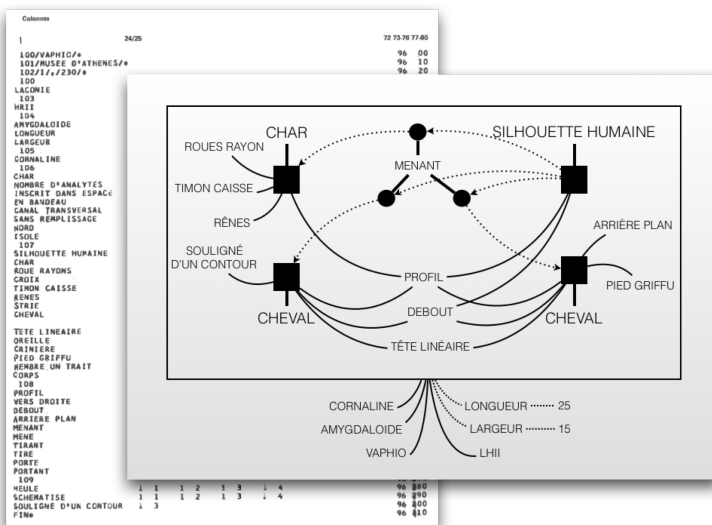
Colonnes

1 24/25 72 73-76 77-80

100/VAPHIO/* 96 00
101/MUSEE D'ATHENES/* 96 10
102/I/,/230/* 96 20
100
LACONIE
103
HRII
104
AMYGDALOIDE
LONGUEUR
LARGEUR
105
CORNALINE
106
CHAR
NOMBRE D'ANALYTES
INSCRIT DANS ESPACE
EN BANDEAU
CANAL TRANSVERSAL
SANS REMPLISSAGE
NORD
ISOLE
107
SILHOUETTE HUMAINE
CHAR
ROUE RAYONS
CROIX
TIMON CAISSE
RENES
STRIE
CHEVAL

TETE LINEAIRE
OREILLE
CRINIERE
PIED GRIFFU
MEMBRE UN TRAIT
CORPS
108
PROFIL
VERS DROITE
DEBOUT
ARRIERE PLAN
MENANT
MENE
TIRANT
TIRE
PORTE
PORTANT
109
SEULE 1 1 1 2 1 3 1 4 96 380
SCHEMATISE 1 1 1 2 1 3 1 4 96 390
SOULIGNE D'UN CONTOUR 1 3 96 400
FIN* 96 410

CHAR
SILHOUETTE HUMAINE
ROUES RAYON
MENANT
TIMON CAISSE
RÊNES
ARRIÈRE PLAN
SOULIGNÉ D'UN CONTOUR
PROFIL
PIED GRIFFU
DEBOUT
CHEVAL
CHEVAL
TÊTE LINÉAIRE
CORNALINE
LONGUEUR 25
AMYGDALOIDE
LARGEUR 15
VAPHIO
LHII